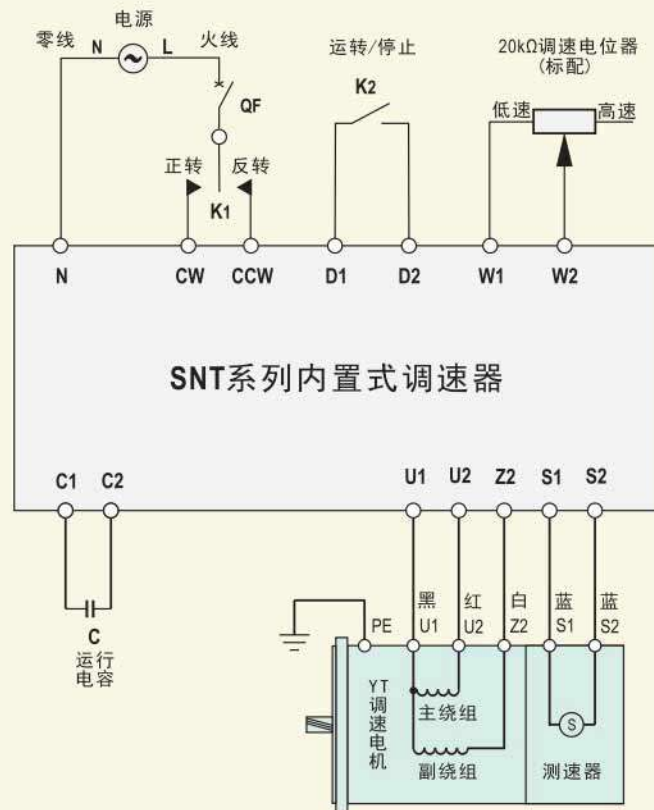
电源

零线 N L 火线

QF

正转 反转

K1

运转/停止

K2

20kΩ调速电位器
(标配)

低速 高速

N CW CCW D1 D2 W1 W2

SNT系列内置式调速器

C1 C2

U1 U2 Z2 S1 S2

C
运行
电容

PE

黑 U1

红 U2

白 Z2

蓝 S1

蓝 S2

YT
调
速
电
机

主绕组

副绕组

S

测速器